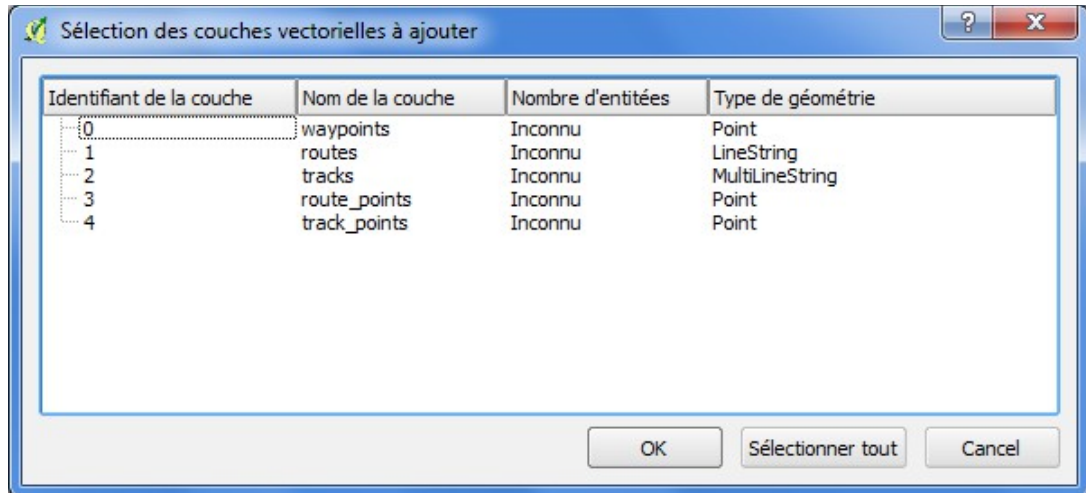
Sélection des couches vectorielles à ajouter

?

x

| Identifiant de la couche | Nom de la couche | Nombre d'entitées | Type de géométrie |
|---|---|---|---|
| 0 | waypoints | Inconnu | Point |
| 1 | routes | Inconnu | LineString |
| 2 | tracks | Inconnu | MultiLineString |
| 3 | route_points | Inconnu | Point |
| 4 | track_points | Inconnu | Point |

OK

Sélectionner tout

Cancel